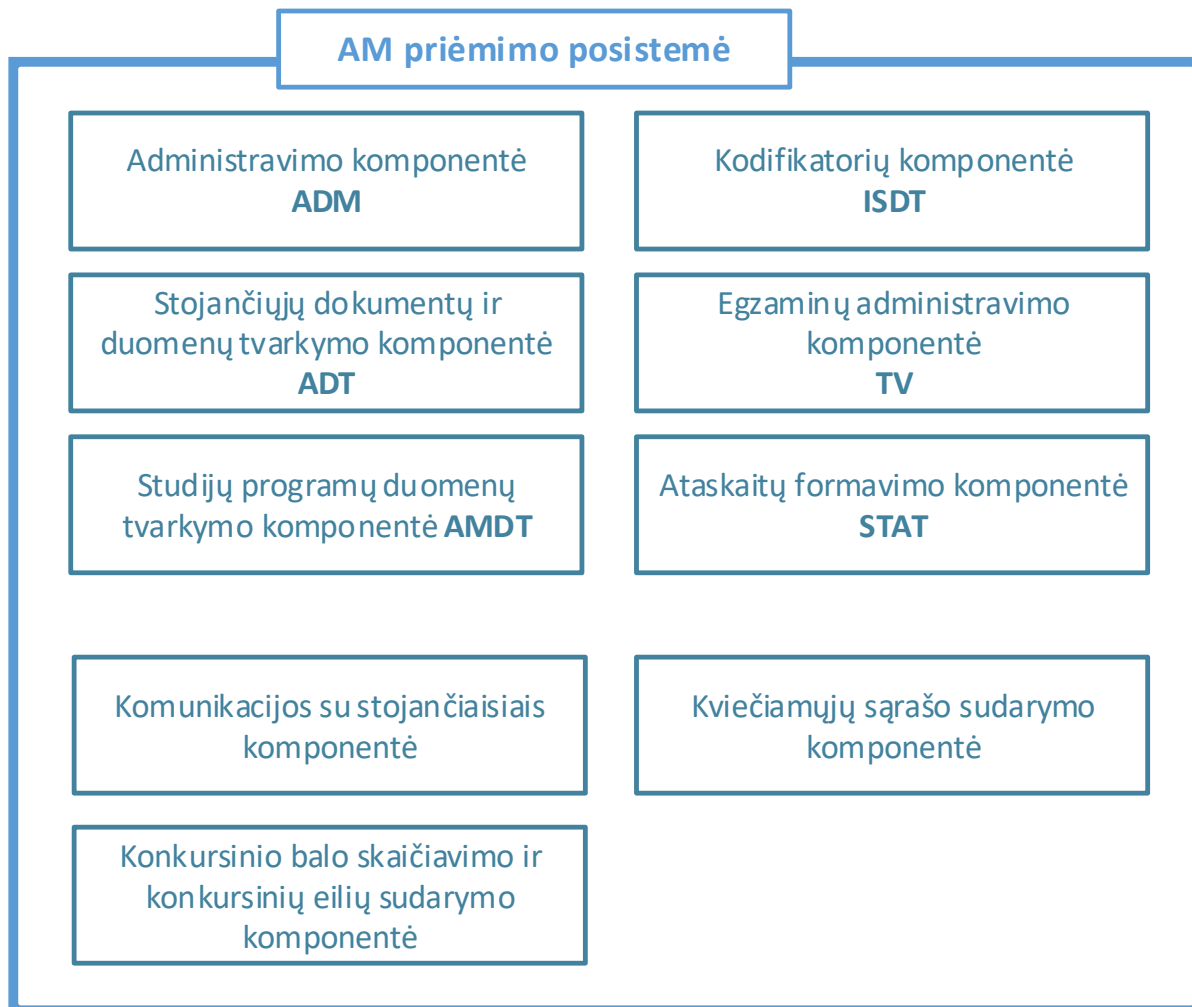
AM priėmimo posistemė

Administravimo komponentė
ADM

Kodifikatorių komponentė
ISDT

Stojančiųjų dokumentų ir duomenų tvarkymo komponentė
ADT

Egzaminų administravimo komponentė
TV

Studijų programų duomenų tvarkymo komponentė AMDT

Ataskaitų formavimo komponentė
STAT

Komunikacijos su stojančiaisiais komponentė

Kviečiamųjų sąrašo sudarymo komponentė

Konkursinio balo skaičiavimo ir konkursinių eilių sudarymo komponentė